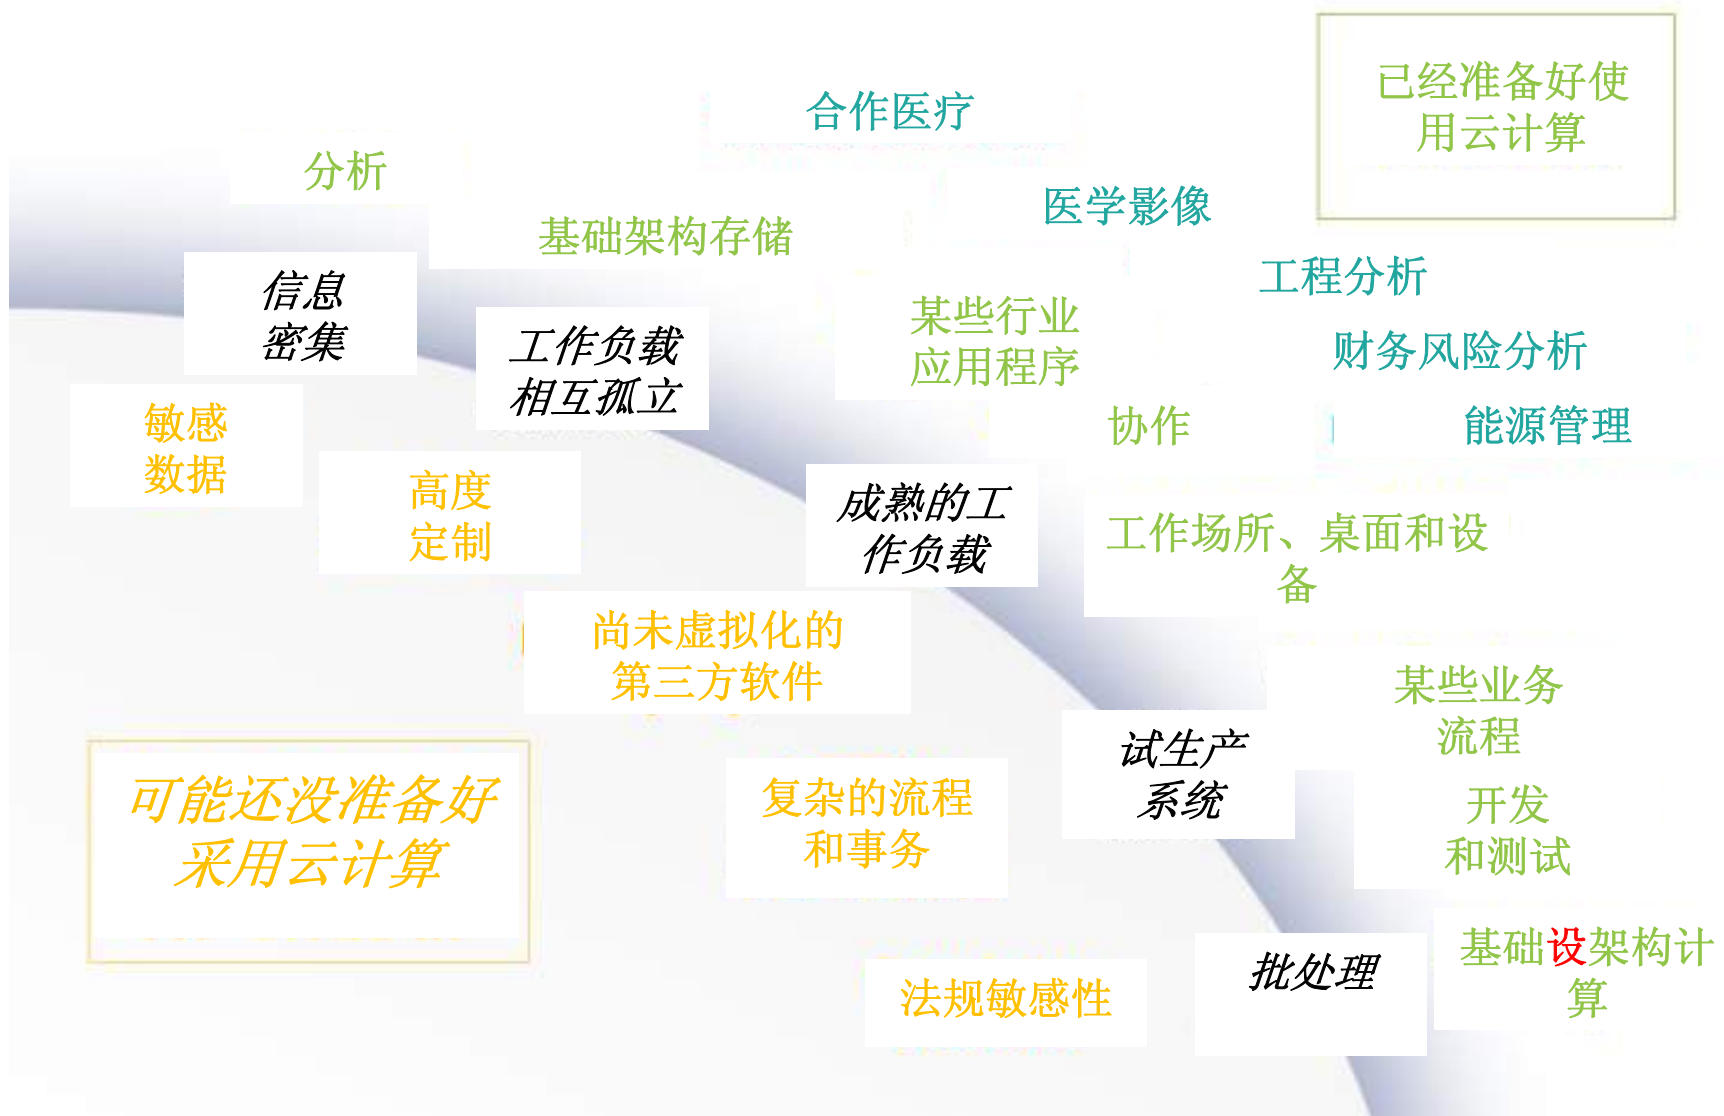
已经准备好使用云计算

合作医疗

分析

医学影像

基础架构存储

工程分析

信息密集

工作负载相互孤立

某些行业应用程序

财务风险分析

敏感数据

协作

能源管理

高度定制

成熟的工作负载

工作场所、桌面和设备

尚未虚拟化的第三方软件

某些业务流程

可能还没准备好采用云计算

复杂的流程和事务

试生产系统

开发和测试

基础设架构计算

法规敏感性

批处理